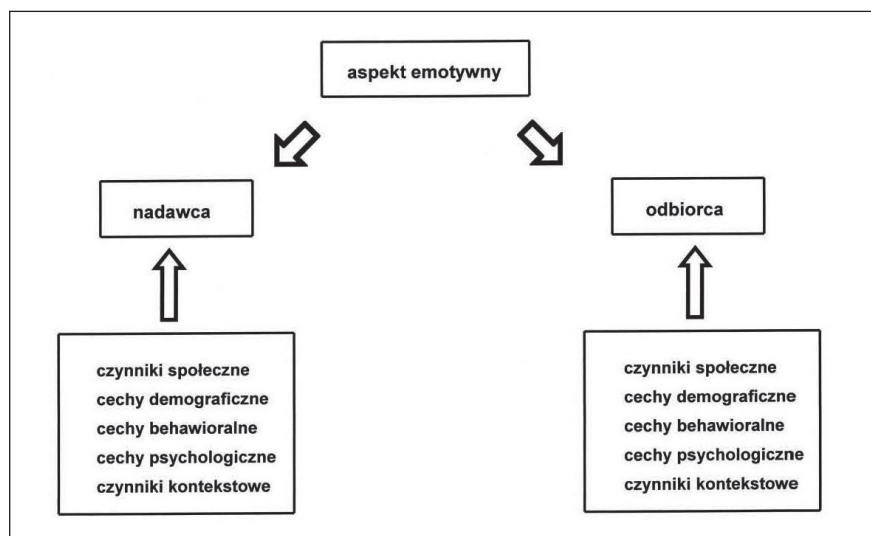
aspekt emotywny

nadawca

odbiorca

czynniki społeczne
cechy demograficzne
cechy behawioralne
cechy psychologiczne
czynniki kontekstowe

czynniki społeczne
cechy demograficzne
cechy behawioralne
cechy psychologiczne
czynniki kontekstowe